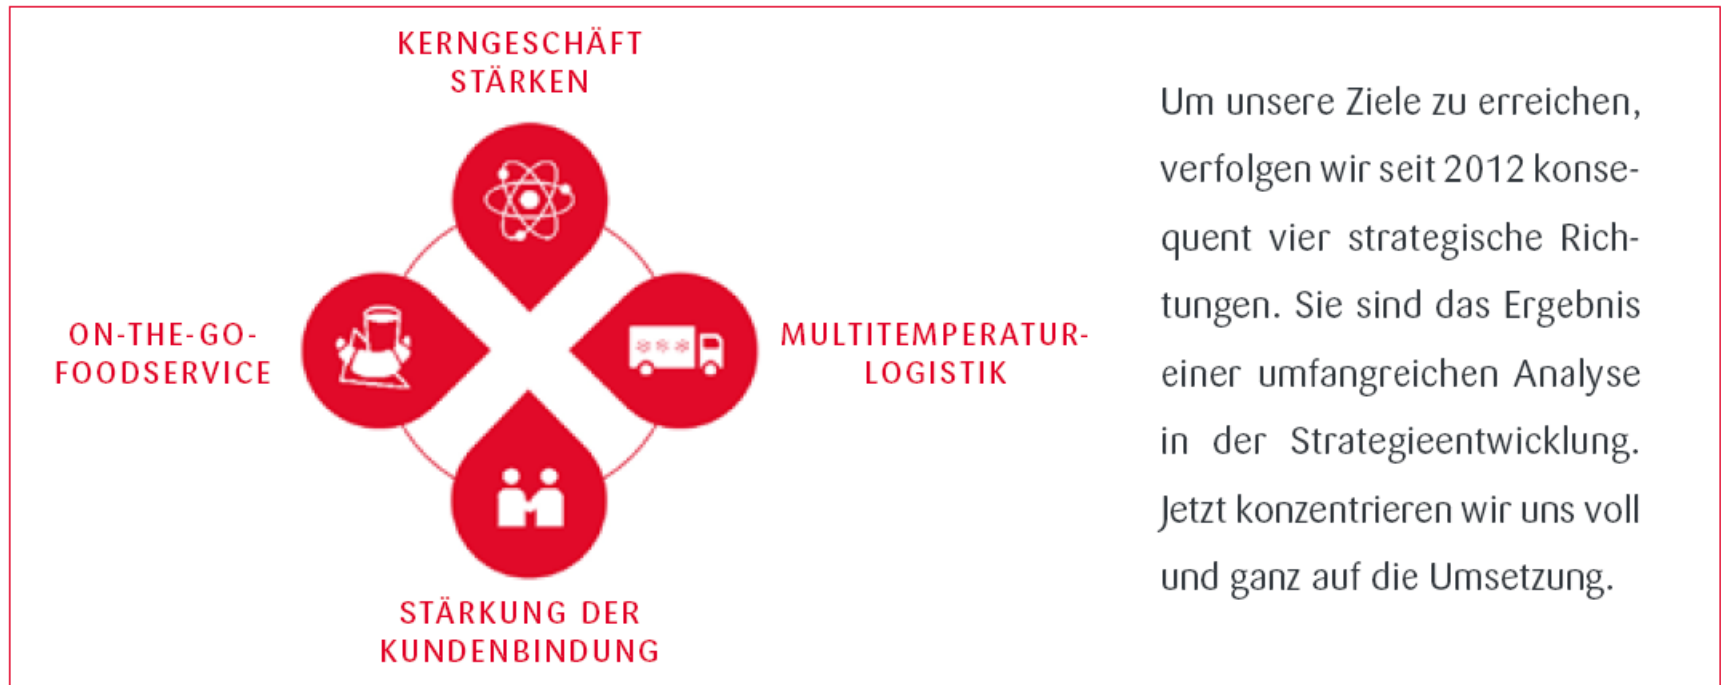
KERNGESCHÄFT STÄRKEN

ON-THE-GO-FOODSERVICE

MULTITEMPERATUR-LOGISTIK

STÄRKUNG DER KUNDENBINDUNG

Um unsere Ziele zu erreichen, verfolgen wir seit 2012 konsequent vier strategische Richtungen. Sie sind das Ergebnis einer umfangreichen Analyse in der Strategieentwicklung. Jetzt konzentrieren wir uns voll und ganz auf die Umsetzung.